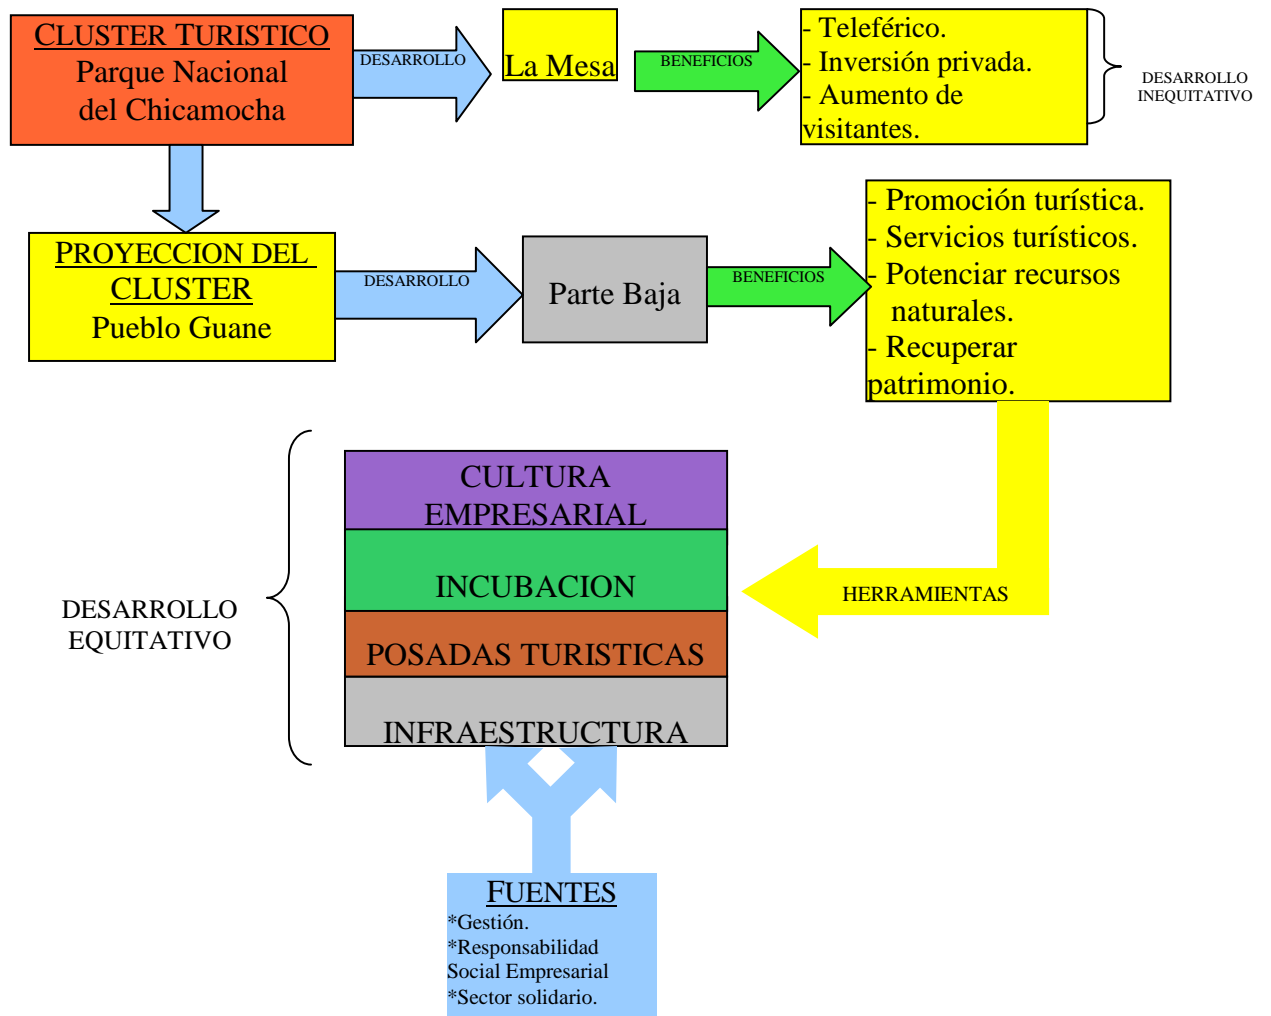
CLUSTER TURISTICO
Parque Nacional del Chicamocha

DESARROLLO

La Mesa

BENEFICIOS

- Teleférico.
- Inversión privada.
- Aumento de visitantes.

DESARROLLO INEQUITATIVO

PROYECCION DEL CLUSTER
Pueblo Guane

DESARROLLO

Parte Baja

BENEFICIOS

- Promoción turística.
- Servicios turísticos.
- Potenciar recursos naturales.
- Recuperar patrimonio.

DESARROLLO EQUITATIVO

CULTURA EMPRESARIAL

INCUBACION

POSADAS TURISTICAS

INFRAESTRUCTURA

HERRAMIENTAS

FUENTES
*Gestión.
*Responsabilidad Social Empresarial
*Sector solidario.